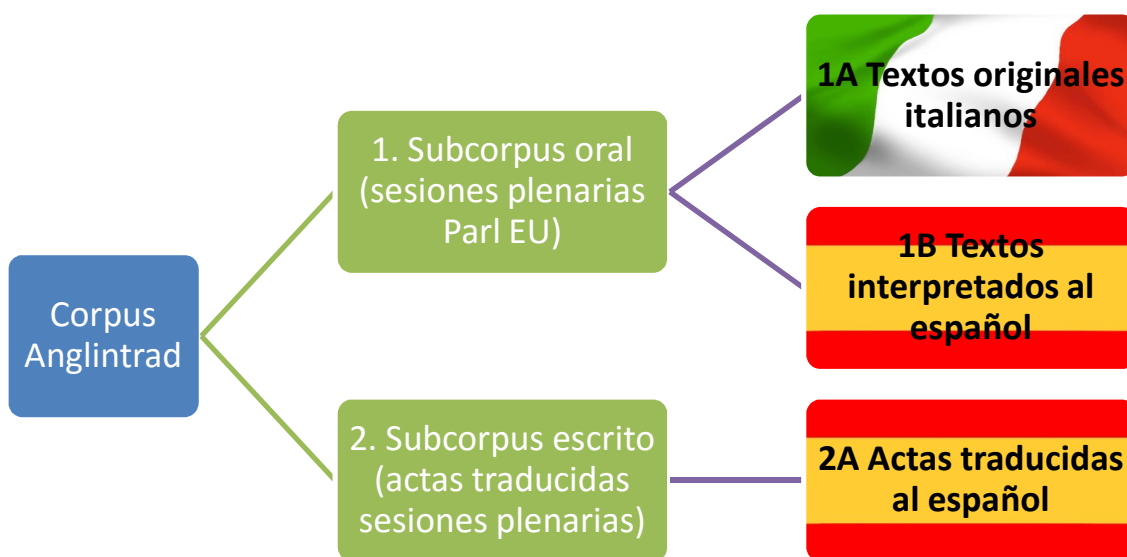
Corpus Anglintrad

1. Subcorpus oral (sesiones plenarias Parl EU)

2. Subcorpus escrito (actas traducidas sesiones plenarias)

1A Textos originales italianos

1B Textos interpretados al español

2A Actas traducidas al español